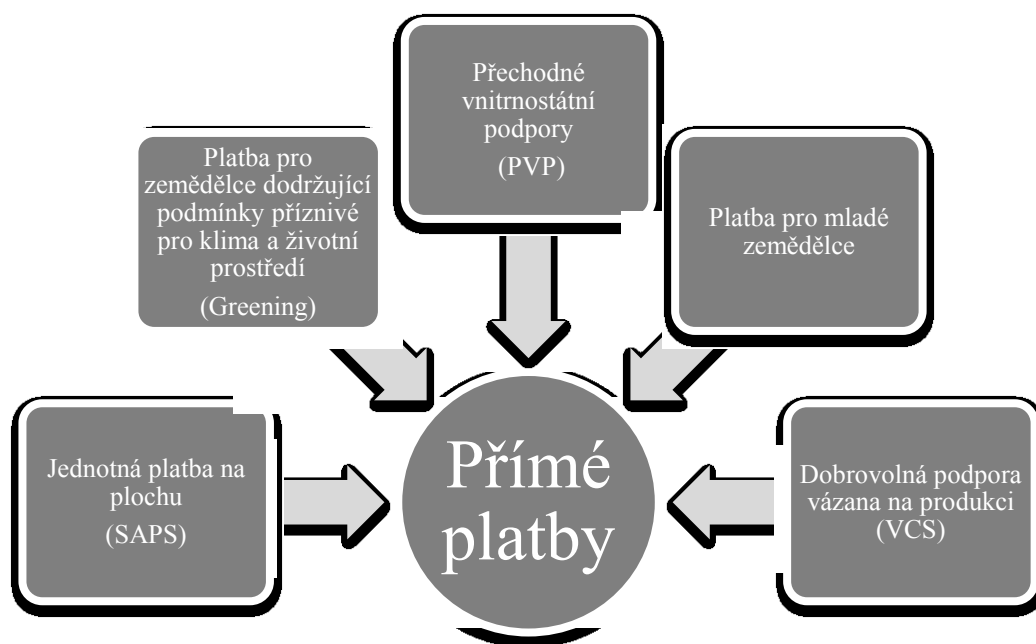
Přechodné vnitrnostátní podpory

(PVP)

Platba pro zemědělce dodržující podmínky příznivé pro klima a životní prostředí

(Greening)

Platba pro mladé zemědělce

Jednotná platba na plochu

(SAPS)

Přímé platby

Dobrovolná podpora vázana na produkci

(VCS)